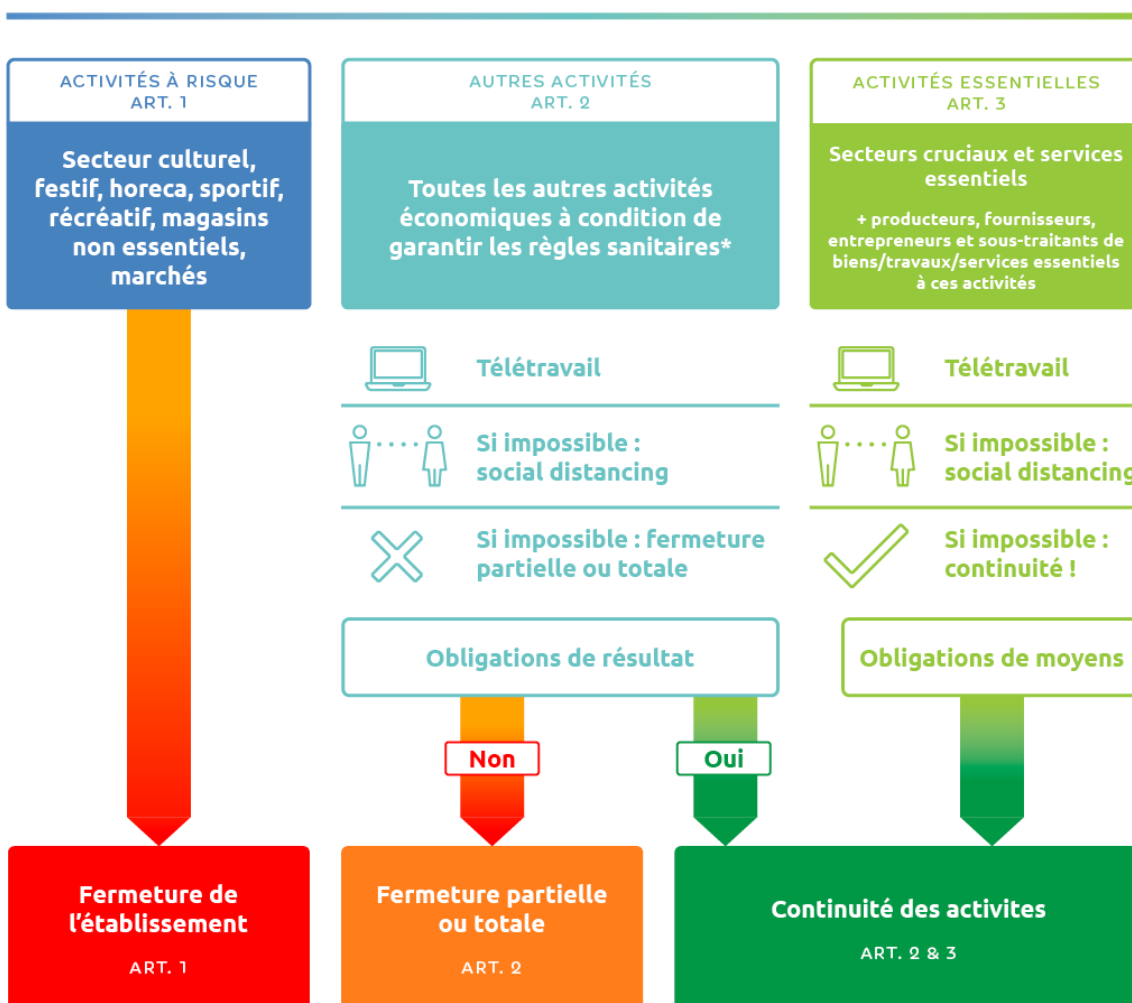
ACTIVITÉS À RISQUE
ART. 1

Secteur culturel, festif, horeca, sportif, récréatif, magasins non essentiels, marchés

AUTRES ACTIVITÉS
ART. 2

Toutes les autres activités économiques à condition de garantir les règles sanitaires*

ACTIVITÉS ESSENTIELLES
ART. 3

Secteurs cruciaux et services essentiels

+ producteurs, fournisseurs, entrepreneurs et sous-traitants de biens/travaux/services essentiels à ces activités

Télétravail

Si impossible : social distancing

Si impossible : fermeture partielle ou totale

Obligations de résultat

Télétravail

Si impossible : social distancing

Si impossible : continuité !

Obligations de moyens

Non

Oui

Fermeture de l'établissement

ART. 1

Fermeture partielle ou totale

ART. 2

Continuité des activites

ART. 2 & 3